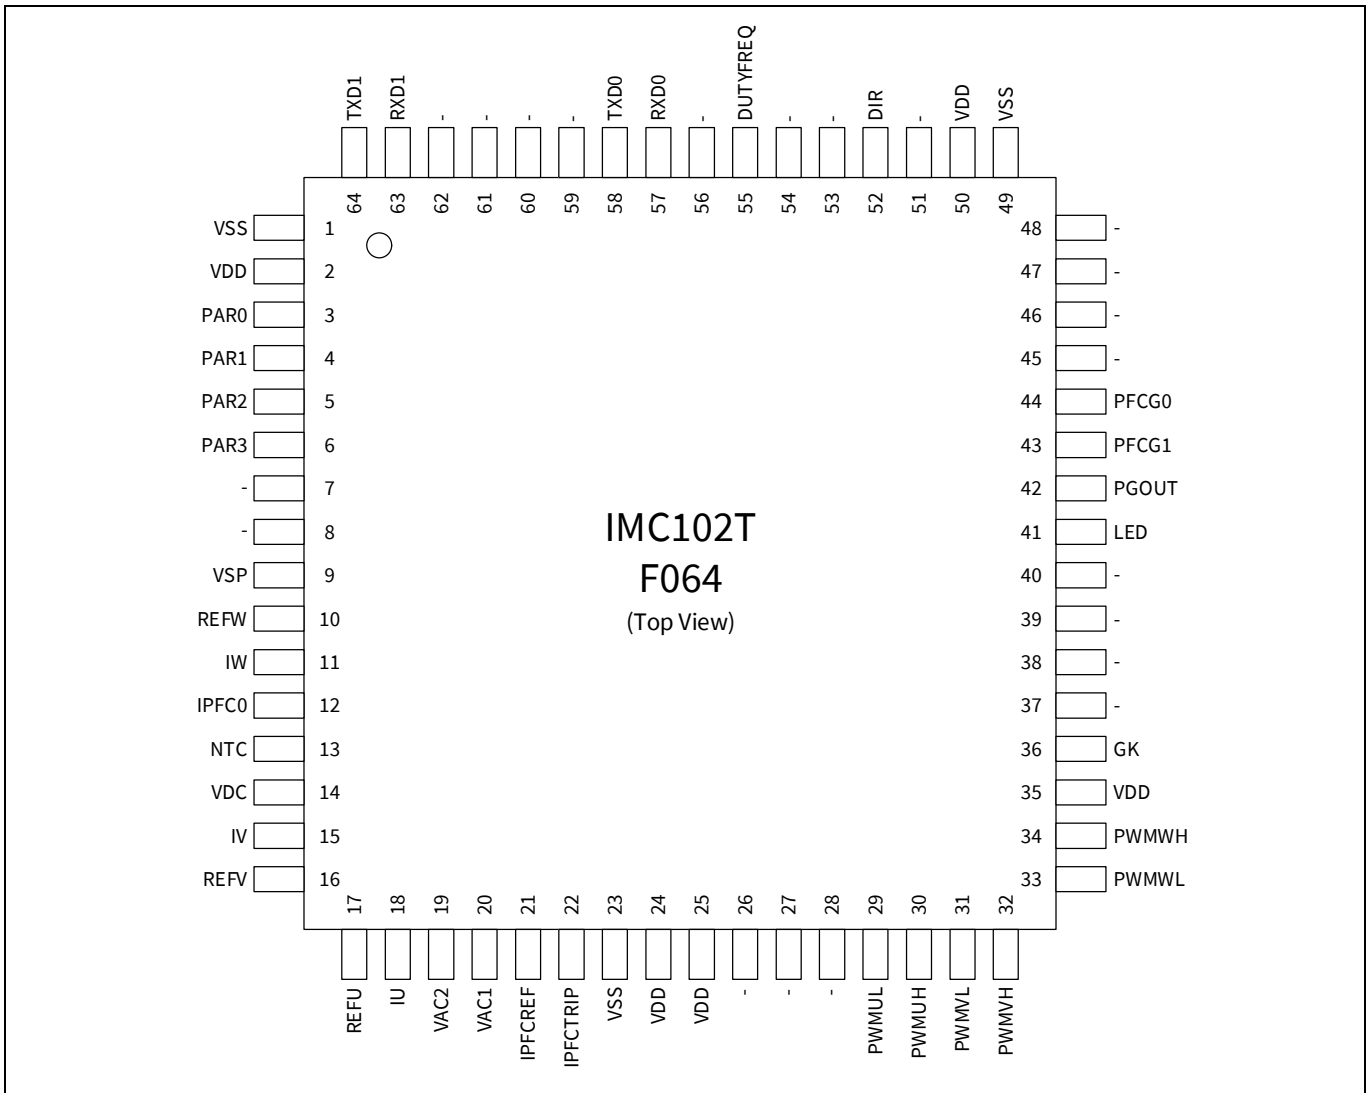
TXD1 RXD1 - - - - TXD0 RXD0 - DUTYFREQ - - DIR - VDD VSS

64 63 62 61 60 59 58 57 56 55 54 53 52 51 50 49

VSS 1
VDD 2
PAR0 3
PAR1 4
PAR2 5
PAR3 6
- 7
- 8
VSP 9
REFW 10
IW 11
IPFC0 12
NTC 13
VDC 14
IV 15
REFV 16

48 -
47 -
46 -
45 -
44 PFCG0
43 PFCG1
42 PGOUT
41 LED
40 -
39 -
38 -
37 -
36 GK
35 VDD
34 PWMWH
33 PWMWL

IMC102T
F064
(Top View)

17 18 19 20 21 22 23 24 25 26 27 28 29 30 31 32

REFU IU VAC2 VAC1 IPFCREF IPFCTRIP VSS VDD VDD - - - PWMUL PWMUH PWMVL PWMVH